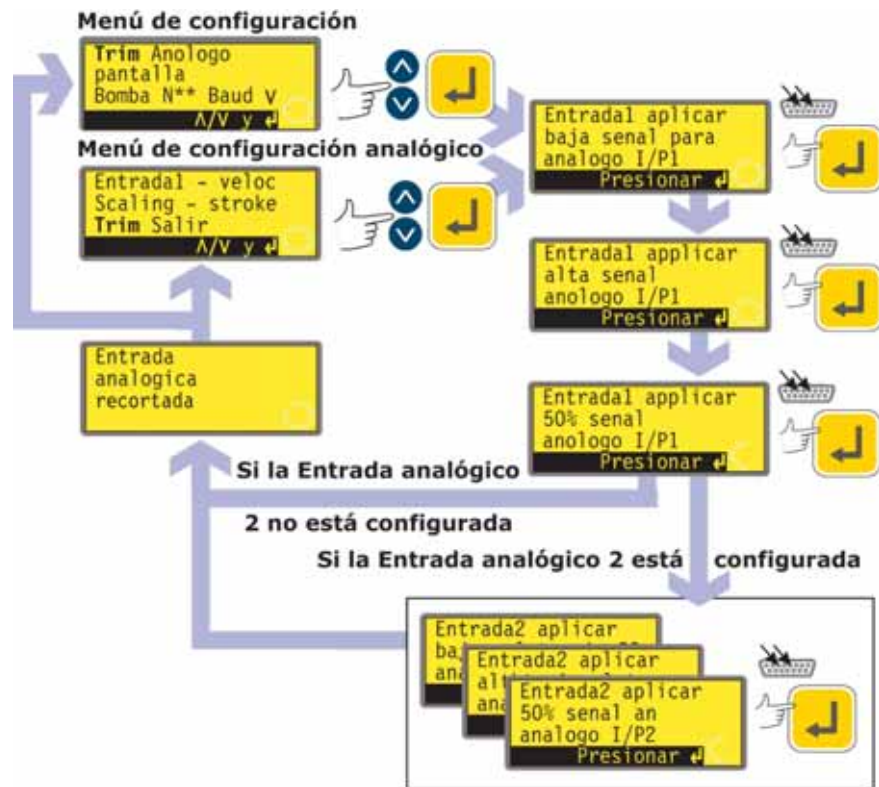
Menú de configuración

Trim Anologo
pantalla
Bomba N** Baud V
Λ/V y ↵

Menú de configuración analógico

Entrada1 - veloc
Scaling - stroke
Trim Salir
Λ/V y ↵

Entrada1 aplicar
baja senal para
analogo I/P1
Presionar ↵

Entrada1 applicar
alta senal
anologo I/P1
Presionar ↵

Entrada
analogica
recortada

Entrada1 applicar
50% senal
anologo I/P1
Presionar ↵

Si la Entrada analógico

2 no está configurada

Si la Entrada analógico 2 está configurada

Entrada2 aplicar
ba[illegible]
ana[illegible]

Entrada2 aplicar
al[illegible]
ana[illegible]

Entrada2 aplicar
50% senal an
analogo I/P2
Presionar ↵